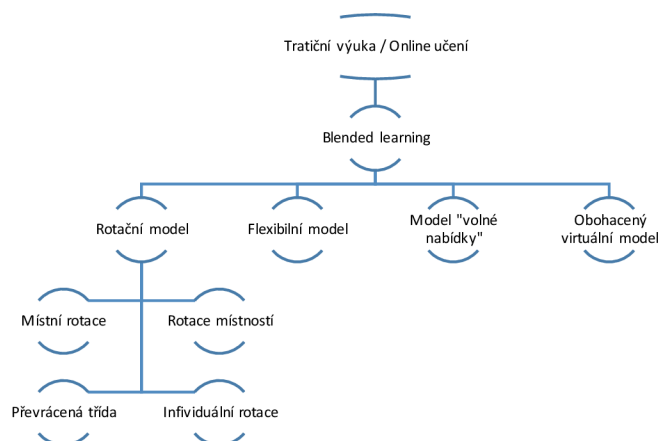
Tratiční výuka / Online učení

Blended learning

Rotační model

Flexibilní model

Model "volné nabídky"

Obohacený virtuální model

Místní rotace

Rotace místností

Převrácená třída

Infividuální rotace